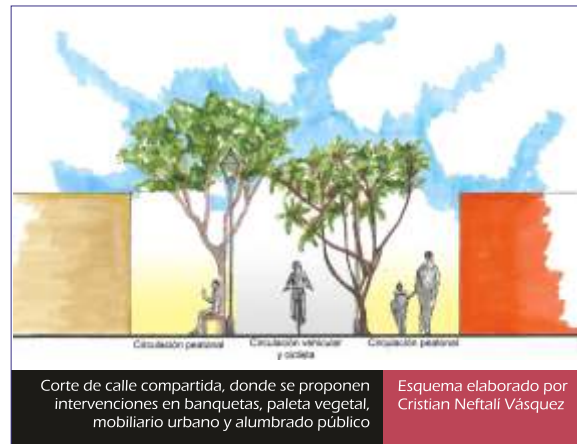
Circulación peatonal

Circulación vehicular y ciclista

Circulación peatonal

Corte de calle compartida, donde se proponen intervenciones en banquetas, paleta vegetal, mobiliario urbano y alumbrado público

Esquema elaborado por Cristian Neftalí Vásquez